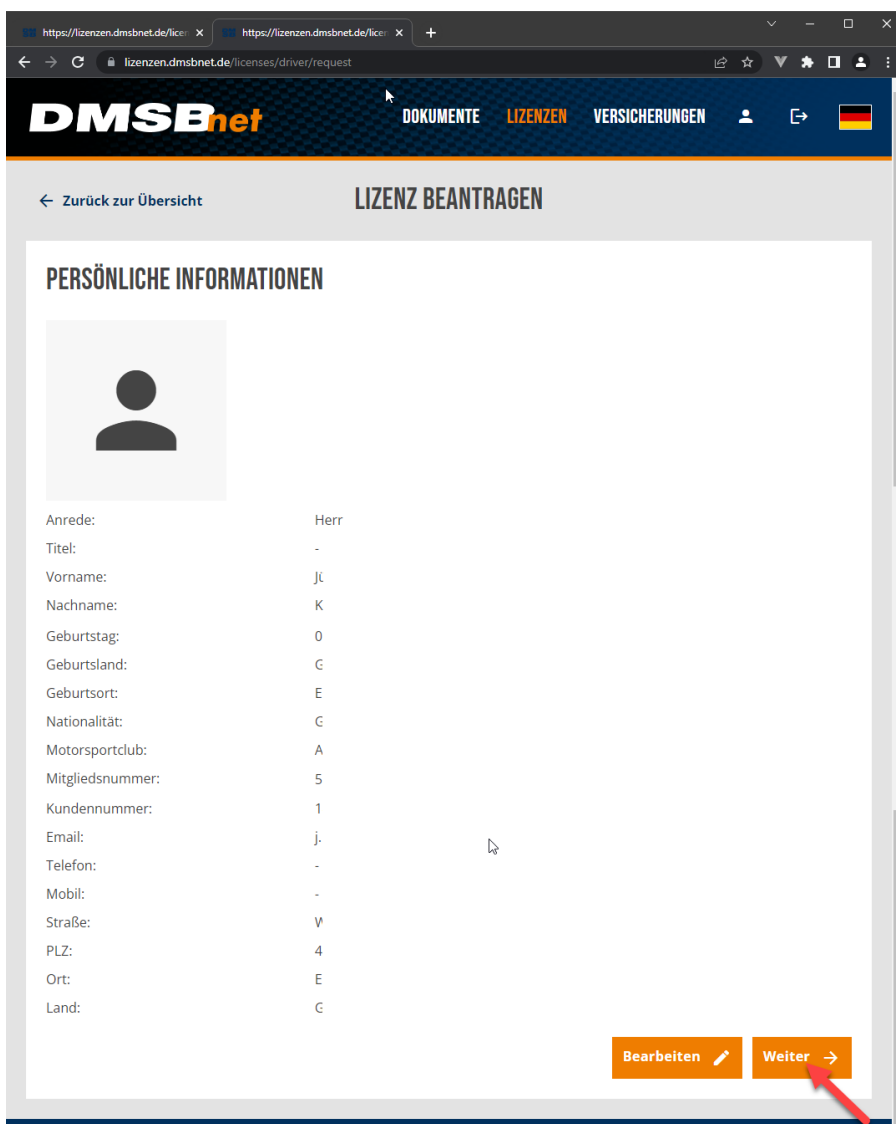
https://lizenzen.dmsbnet.de/licen ×
https://lizenzen.dmsbnet.de/licen ×
lizenzen.dmsbnet.de/licenses/driver/request

DMSBnet
DOKUMENTE LIZENZEN VERSICHERUNGEN

← Zurück zur Übersicht

LIZENZ BEANTRAGEN

PERSÖNLICHE INFORMATIONEN

| | |
|---|---|
| Anrede: | Herr |
| Titel: | - |
| Vorname: | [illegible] |
| Nachname: | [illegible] |
| Geburtstag: | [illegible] |
| Geburtsland: | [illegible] |
| Geburtsort: | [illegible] |
| Nationalität: | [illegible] |
| Motorsportclub: | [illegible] |
| Mitgliedsnummer: | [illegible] |
| Kundennummer: | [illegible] |
| Email: | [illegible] |
| Telefon: | - |
| Mobil: | - |
| Straße: | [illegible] |
| PLZ: | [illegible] |
| Ort: | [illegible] |
| Land: | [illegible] |

Bearbeiten
Weiter →